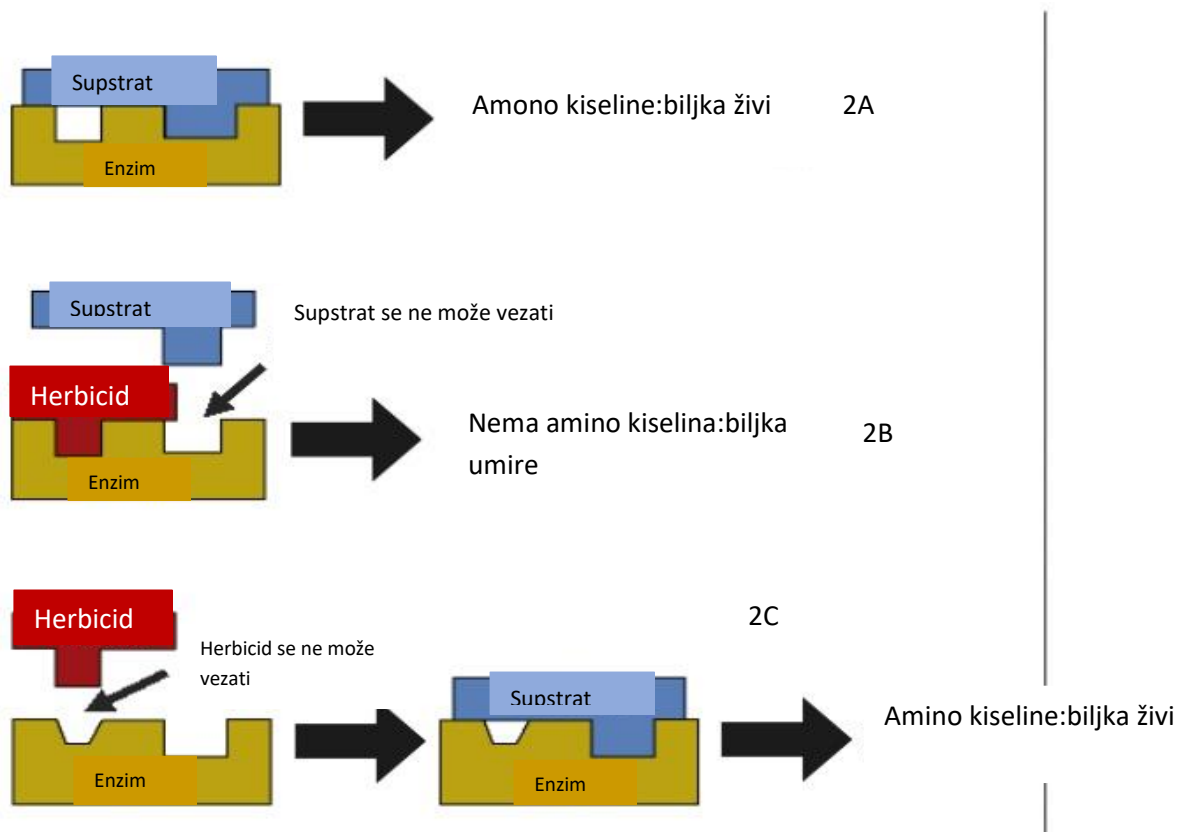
Supstrat

Enzim

Amono kiseline:biljka živi

2A

Supstrat

Supstrat se ne može vezati

Herbicid

Enzim

Nema amino kiselina:biljka umire

2B

Herbicid

2C

Herbicid se ne može vezati

Supstrat

Enzim

Enzim

Amino kiseline:biljka živi